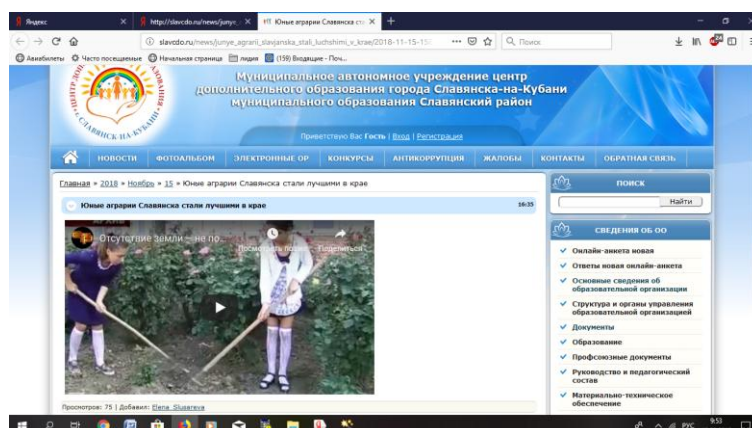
Яндекс
http://slavcdo.ru/news/junye
Юные аграрии Славянска ста
slavcdo.ru/news/junye_agrarii_slavjanska_stali_luchshimi_v_krae/2018-11-15-15
Поиск
Авиабилеты Часто посещаемые Начальная страница лидия (159) Входящие - Поч...

ЦЕНТР ДОП. ОБРАЗОВАНИЯ
СЛАВЯНСК-НА-КУБАНИ

Муниципальное автономное учреждение центр дополнительного образования города Славянска-на-Кубани муниципального образования Славянский район

Приветствую Вас Гость | Вход | Регистрация

НОВОСТИ | ФОТОАЛЬБОМ | ЭЛЕКТРОННЫЕ ОР | КОНКУРСЫ | АНТИКОРРУПЦИЯ | ЖАЛОБЫ | КОНТАКТЫ | ОБРАТНАЯ СВЯЗЬ

Главная » 2018 » Ноябрь » 15 » Юные аграрии Славянска стали лучшими в крае

Юные аграрии Славянска стали лучшими в крае 16:35

Отступление земли - не по...
Посмотреть позже Поделиться

Просмотров: 75 | Добавил: Elena_Slusareva

ПОИСК
Найти

СВЕДЕНИЯ ОБ ОО
Онлайн-анкета новая
Ответы новая онлайн-анкета
Основные сведения об образовательной организации
Структура и органы управления образовательной организацией
Документы
Образование
Профсоюзные документы
Руководство и педагогический состав
Материально-техническое обеспечение

РУС 9:53